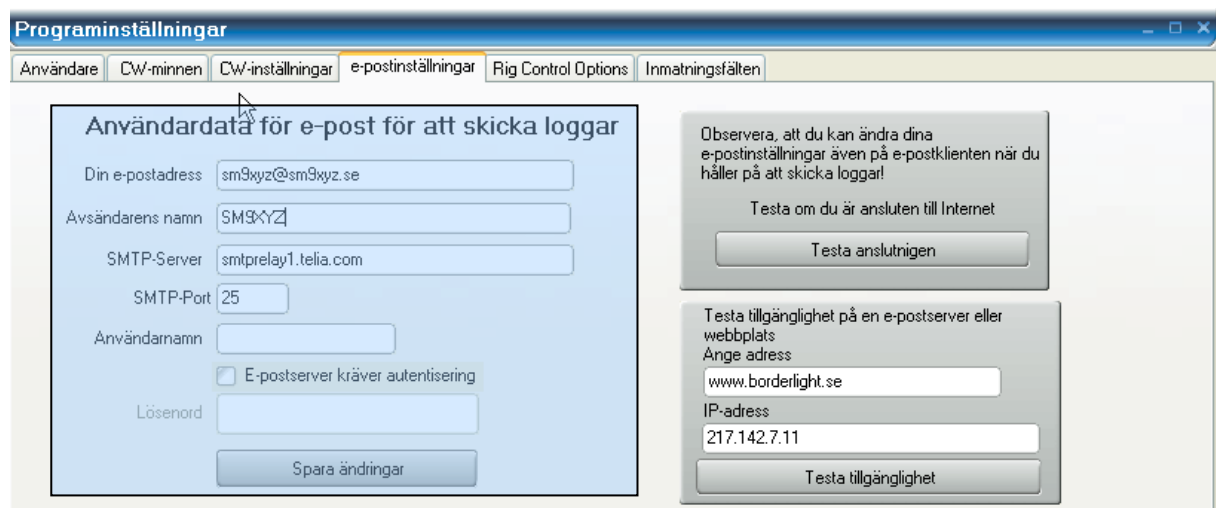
Programinställningar

Användare | CW-minnen | CW-inställningar | e-postinställningar | Rig Control Options | Inmatningsfälten

Användardata för e-post för att skicka loggar

Din e-postadress sm9xyz@sm9xyz.se

Avsändarens namn SM9XYZ

SMTP-Server smtprelay1.telia.com

SMTP-Port 25

Användarnamn

E-postserver kräver autentisering

Lösenord

Spara ändringar

Observera, att du kan ändra dina e-postinställningar även på e-postklienten när du håller på att skicka loggar!

Testa om du är ansluten till Internet

Testa anslutnigen

Testa tillgänglighet på en e-postserver eller webbplats

Ange adress

www.borderlight.se

IP-adress

217.142.7.11

Testa tillgänglighet